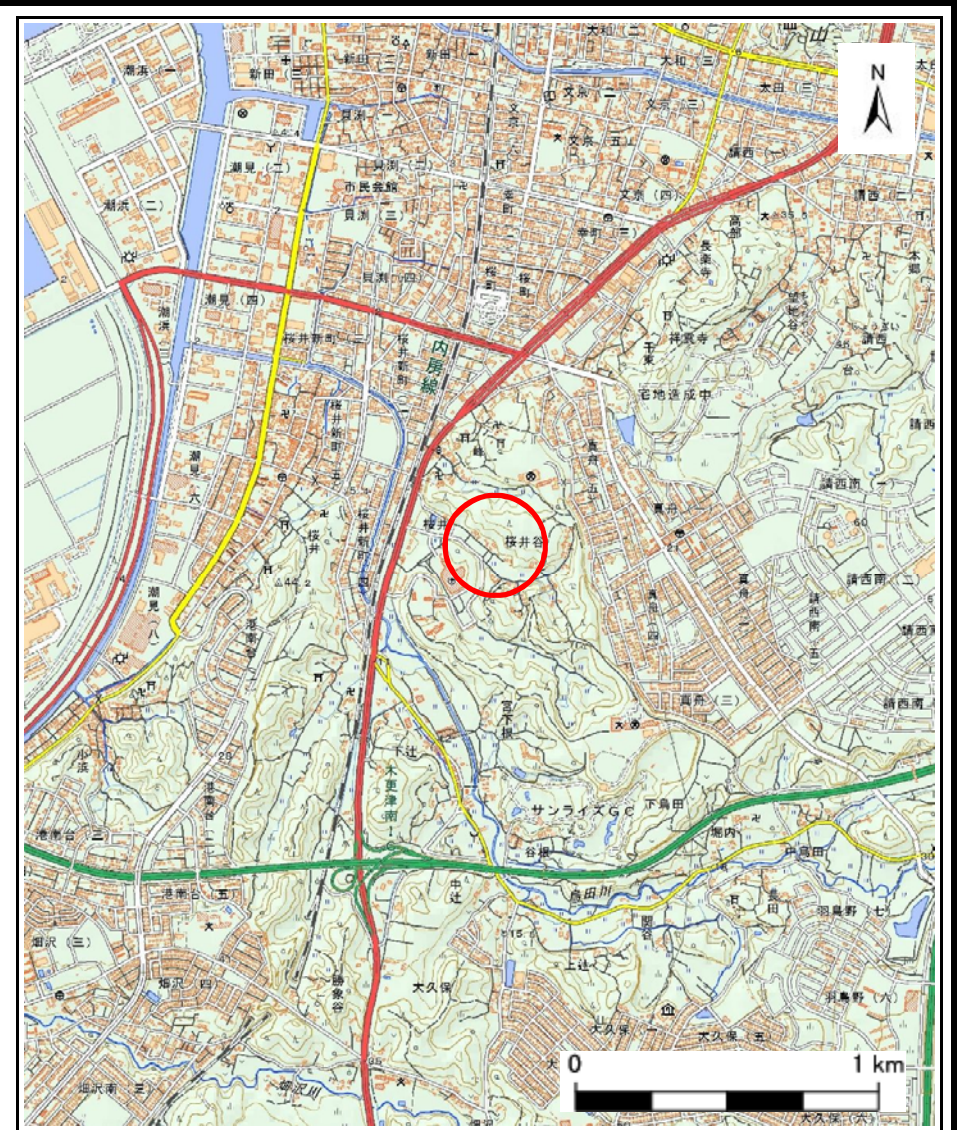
N

潮浜
新田
貝渕
潮見
潮浜
市民会館
貝渕
文京
大和
太田
請西
高部
長楽寺
寺町
桜町
潮見
桜井新町
内房線
祥雲寺
千束
岩地速成中
桜井新町
請西
請西南
真舟
桜井
桜井谷
桜井
桜井新町
真舟
真舟
請西南
請西南
潮見
港南台
宮下根
真舟
請西南
小浜
下辻
木更津南
サンライズGC
下烏田
堀内
中烏田
港南台
港南台
谷根
烏田川
長田
中辻
羽鳥野
畑沢
上辻
畑沢
大久保
大久保
大久保
勝奈谷
大久保
畑沢南
矢那川

0
1 km